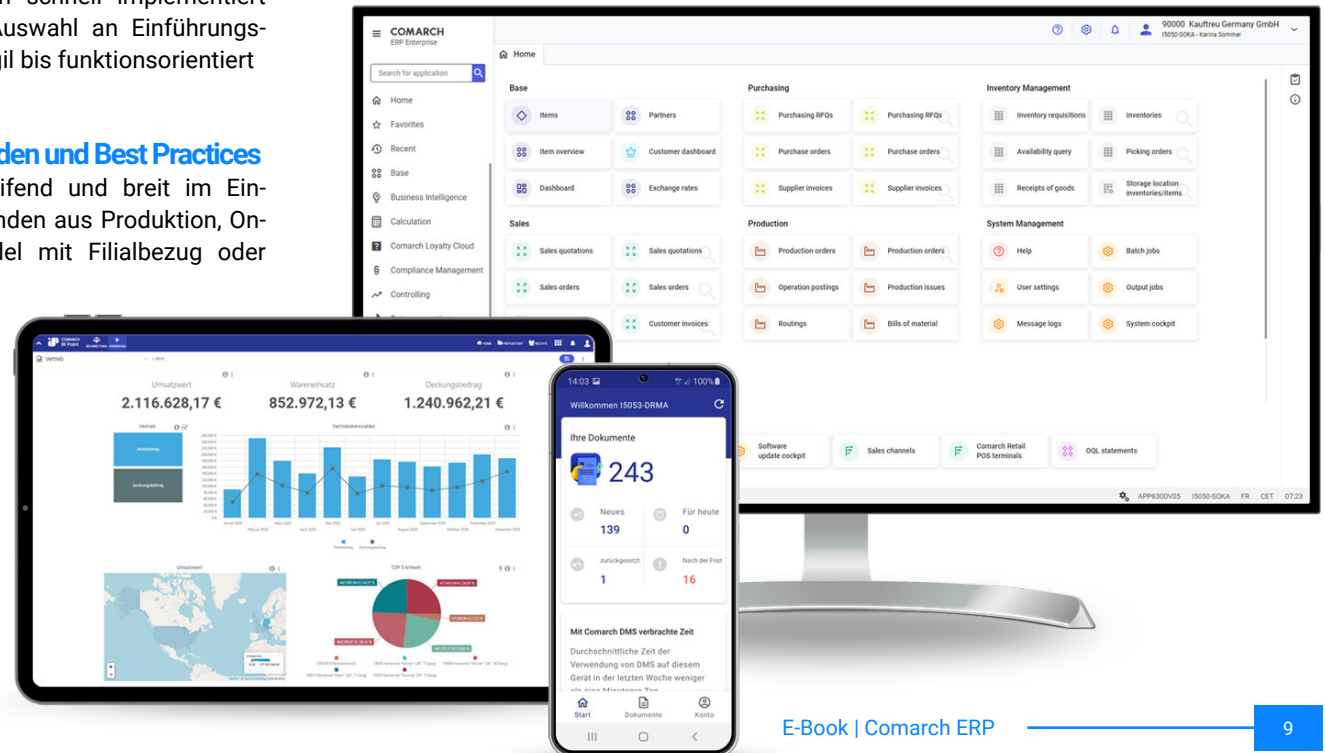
n schnell implementiert
Auswahl an Einführungs-
gil bis funktionsorientiert

den und Best Practices
ifend und breit im Ein-
nden aus Produktion, On-
del mit Filialbezug oder

COMARCH
ERP Enterprise

Search for application

Home
Favorites
Recent
Base
Business Intelligence
Calculation
Comarch Loyalty Cloud
Compliance Management
Controlling

90000 Kauftreu Germany GmbH
I5050-SOKA - Karina Sommer

Home

Base
Items
Partners
Item overview
Customer dashboard
Dashboard
Exchange rates

Purchasing
Purchasing RFQs
Purchasing RFQs
Purchase orders
Purchase orders
Supplier invoices
Supplier invoices

Inventory Management
Inventory requisitions
Inventories
Availability query
Picking orders
Receipts of goods
Storage location inventories/items

Sales
Sales quotations
Sales quotations
Sales orders
Sales orders
Customer invoices

Production
Production orders
Production orders
Operation postings
Production issues
Routings
Bills of material

System Management
Help
Batch jobs
User settings
Output jobs
Message logs
System cockpit

Software update cockpit
Sales channels
Comarch Retail POS terminals
OQL statements

APP630DV05 I5050-SOKA FR CET 07:23

COMARCH BI Point

Vertrieb

Umsatzwert
2.116.628,17 €
Wareneinsatz
852.972,13 €
Deckungsbeitrag
1.240.962,21 €

Vertrieb
Vertriebskennzahlen
Umsatzwert
TOP 5 Artikel

14:03
100%
Willkommen I5053-DRMA
Ihre Dokumente
243
Neues
139
Für heute
0
zurückgesetzt
1
Nach der Frist
16
Mit Comarch DMS verbrachte Zeit
Durchschnittliche Zeit der Verwendung von DMS auf diesem Gerät in der letzten Woche weniger
Start
Dokumente
Konto

E-Book | Comarch ERP
9